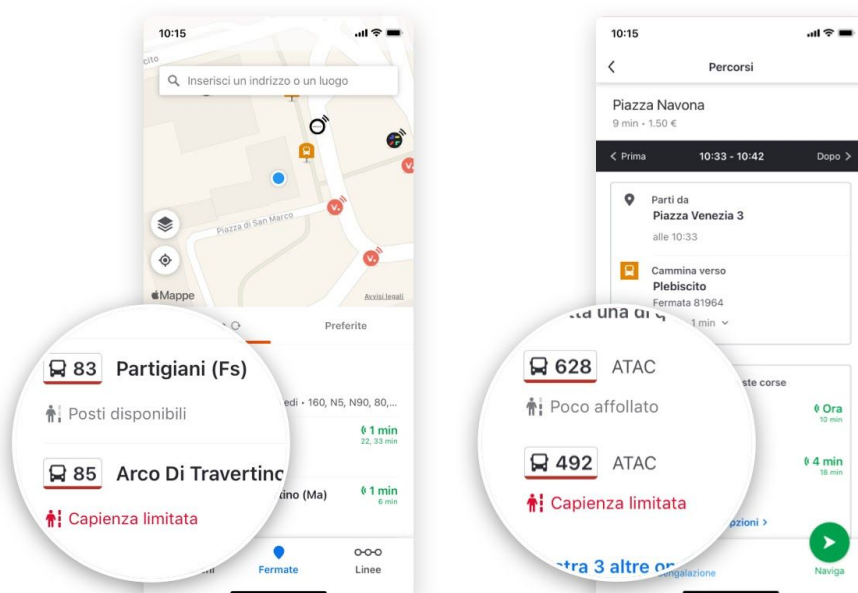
10:15

Inserisci un indrizzo o un luogo

Piazza di San Marco

Mappe

Avvisi legali

Preferite

83 Partigiani (Fs)

Posti disponibili

edi • 160, N5, N90, 80,...

1 min
22, 33 min

85 Arco Di Travertino

ino (Ma)

1 min
6 min

Capienza limitata

Fermate

Linee

10:15

Percorsi

Piazza Navona
9 min • 1.50 €

< Prima

10:33 - 10:42

Dopo >

Parti da
Piazza Venezia 3
alle 10:33

Cammina verso
Plebiscito
Fermata 81964

1 min

628 ATAC

Poco affollato

492 ATAC

Capienza limitata

ste corse

Ora
10 min

4 min
18 min

pzioni >

tra 3 altre op

egnalazione

Naviga